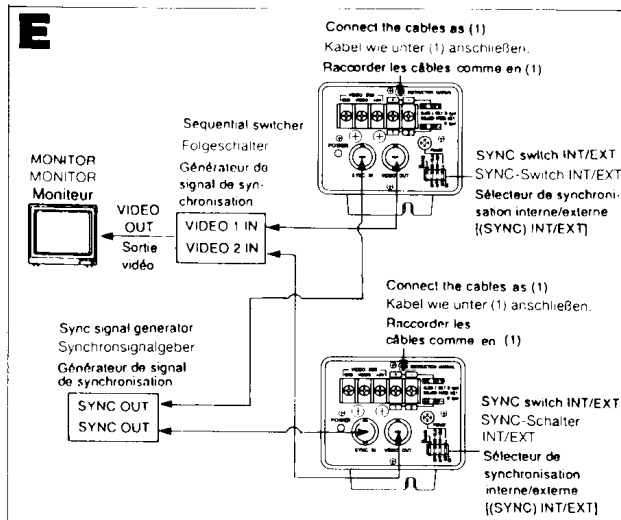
E

Connect the cables as (1)
Kabel wie unter (1) anschließen.
Raccorder les câbles comme en (1)

Sequential switcher
Folgeschalter
Générateur de signal de synchronisation

MONITOR
MONITOR
Moniteur

VIDEO OUT
Sortie vidéo

VIDEO 1 IN
VIDEO 2 IN

SYNC switch INT/EXT
SYNC-Switch INT/EXT
Sélecteur de synchronisation interne/externe [(SYNC) INT/EXT]

Connect the cables as (1)
Kabel wie unter (1) anschließen.
Raccorder les câbles comme en (1)

Sync signal generator
Synchronsignalgeber
Générateur de signal de synchronisation

SYNC OUT
SYNC OUT

SYNC switch INT/EXT
SYNC-Schalter INT/EXT
Sélecteur de synchronisation interne/externe [(SYNC) INT/EXT]

POWER
SYNC IN
VIDEO OUT
POWER
SYNC IN
VIDEO OUT